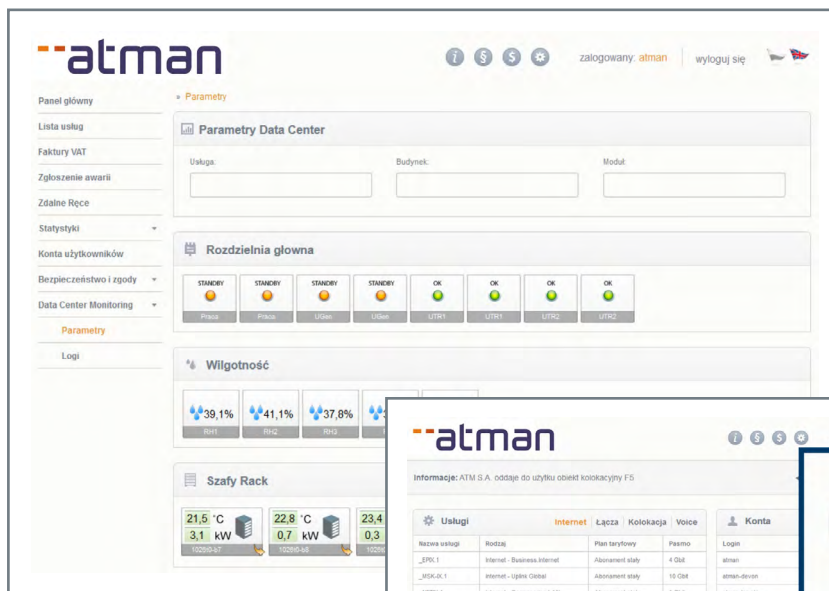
atman

zalogowany: atman | wyloguj się

Panel główny
Lista usług
Faktury VAT
Zgłoszenie awarii
Zdalne Ręce
Statystyki
Konta użytkowników
Bezpieczeństwo i zgody
Data Center Monitoring
Parametry
Logi

» Parametry

Parametry Data Center

Usługa:
Budynek:
Moduł:

Rozdzielnia głowna

| STANDBY | STANDBY | STANDBY | STANDBY | OK | OK | OK | OK |
|---|---|---|---|---|---|---|---|
| Praca | Praca | UGen | UGen | UTR1 | UTR1 | UTR2 | UTR2 |

Wilgotność

39,1% RH1
41,1% RH2
37,8% RH3
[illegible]

Szafy Rack

21,5 °C 3,1 kW 1026t0-b7
22,8 °C 0,7 kW 1026t0-b6
23,4 0,3 1026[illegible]

atman

Informacje: ATM S.A. oddaje do użytku obiekt kolokacyjny F5

Usługi
Internet | Łącza | Kolokacja | Voice

| Nazwa usługi | Rodzaj | Plan taryfowy | Pasmo |
|---|---|---|---|
| _EPIX.1 | Internet - Business Internet | Abonament stały | 4 Gbit |
| _MSK-IX.1 | Internet - Upliné Global | Abonament stały | 10 Gbit |

Konta

| Login |
|---|
| atman |
| atman-devon |